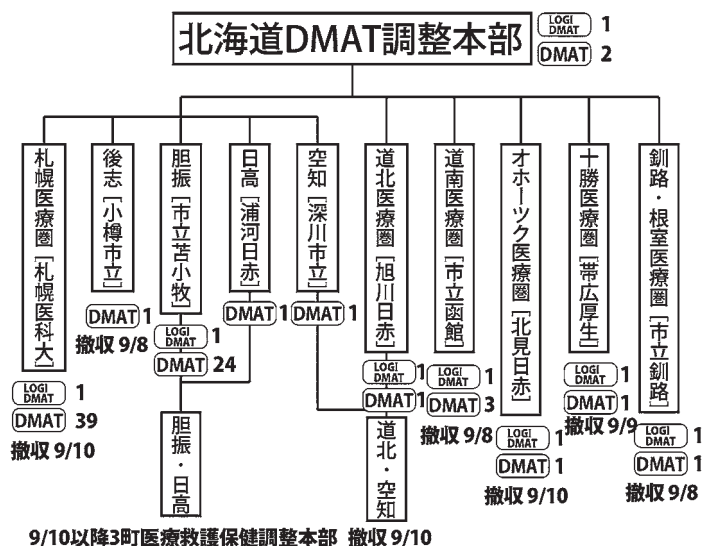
北海道DMAT調整本部 LOGI DMAT 1 DMAT 2

札幌医療圏［札幌医科大］
LOGI DMAT 1
DMAT 39
撤収 9/10

後志［小樽市立］
DMAT 1
撤収 9/8

胆振［市立苫小牧］
LOGI DMAT 1
DMAT 24

日高［浦河日赤］
DMAT 1

胆振・日高

空知［深川市立］
DMAT 1

道北医療圏［旭川日赤］
LOGI DMAT 1
DMAT 1

道北・空知

道南医療圏［市立函館］
LOGI DMAT 1
DMAT 3
撤収 9/8

オホーツク医療圏［北見日赤］
LOGI DMAT 1
DMAT 1
撤収 9/10

十勝医療圏［帯広厚生］
LOGI DMAT 1
DMAT 1
撤収 9/9

釧路・根室医療圏［市立釧路］
LOGI DMAT 1
DMAT 1
撤収 9/8

9/10以降3町医療救護保健調整本部 撤収 9/10